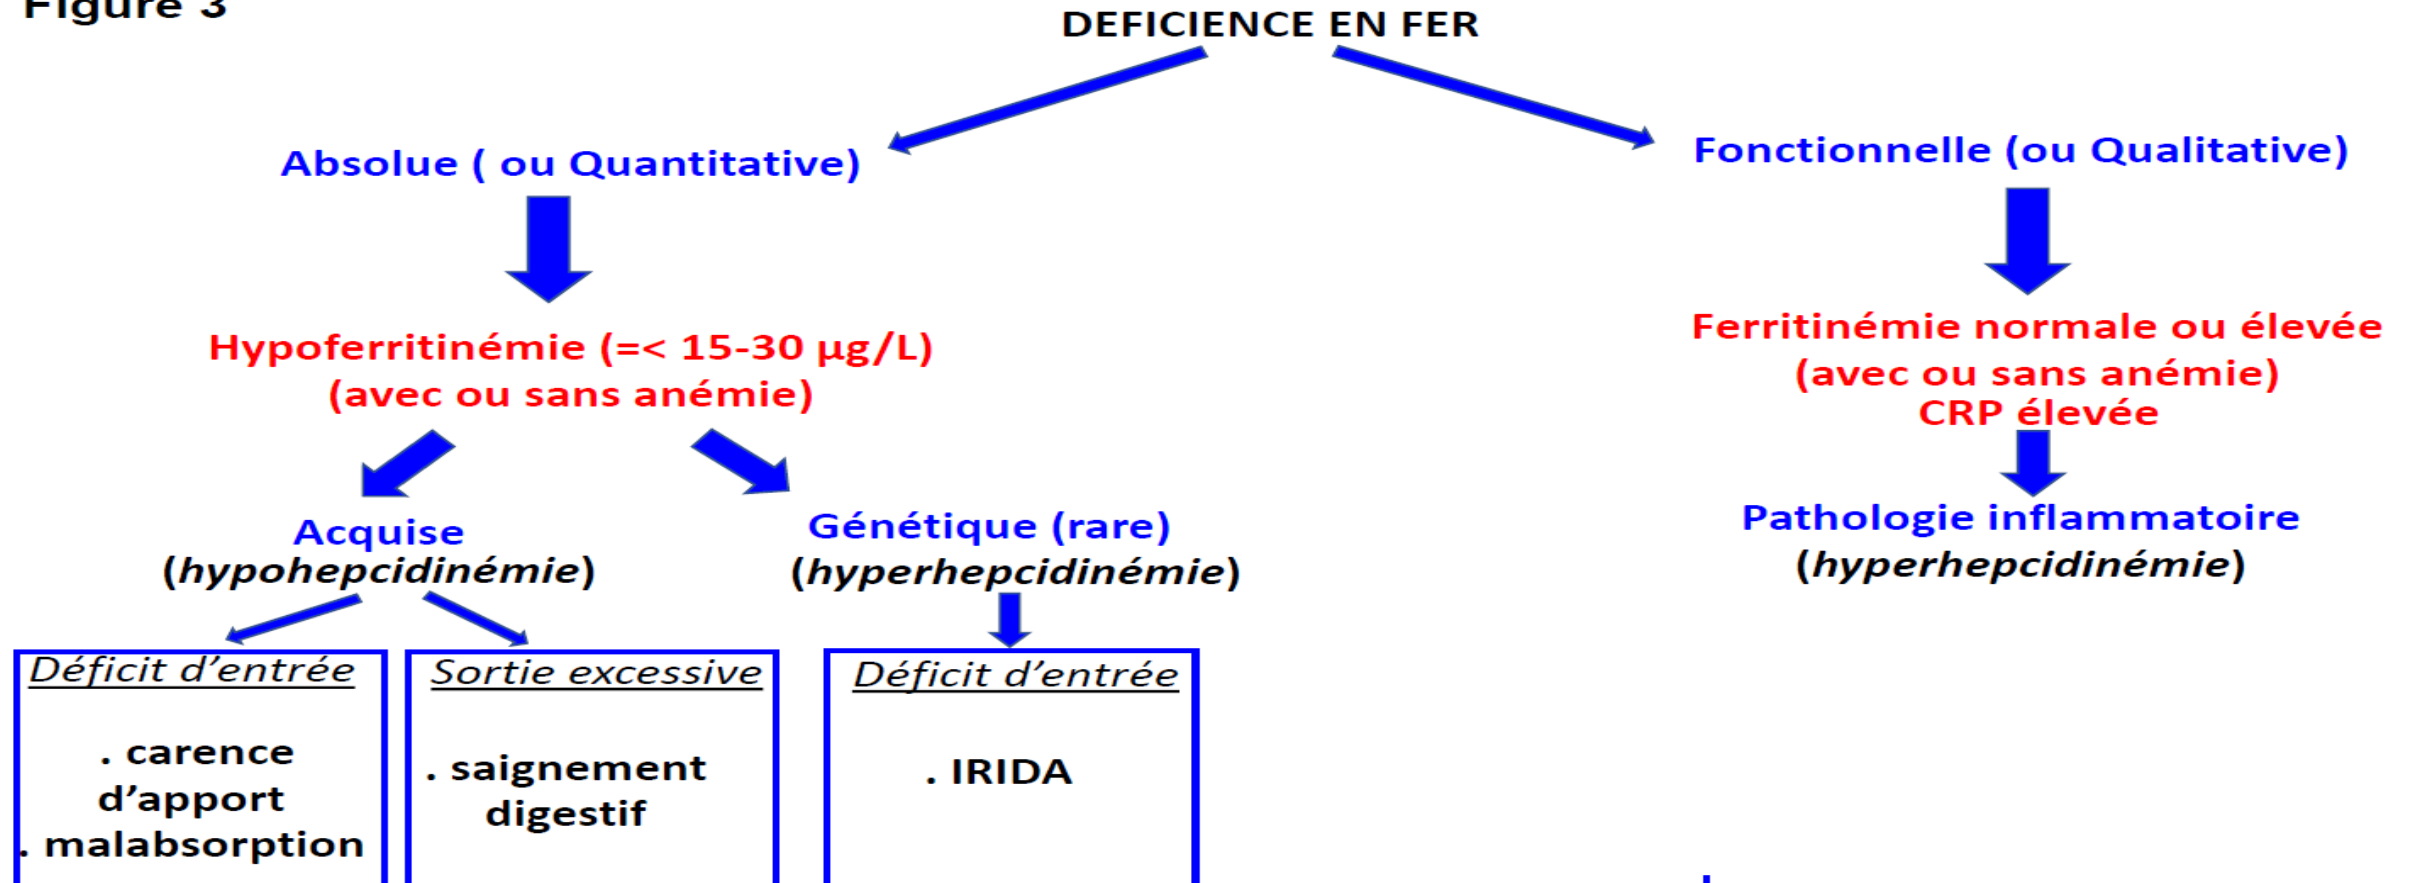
Figure 3

DEFICIENCE EN FER

Absolue ( ou Quantitative)

Fonctionnelle (ou Qualitative)

Hypoferritinémie (=< 15-30 µg/L)
(avec ou sans anémie)

Ferritinémie normale ou élevée
(avec ou sans anémie)
CRP élevée

Acquise
(*hypohepcidinémie*)

Génétique (rare)
(*hyperhepcidinémie*)

Pathologie inflammatoire
(*hyperhepcidinémie*)

Déficit d'entrée

. carence d'apport
. malabsorption

Sortie excessive

. saignement digestif

Déficit d'entrée

. IRIDA